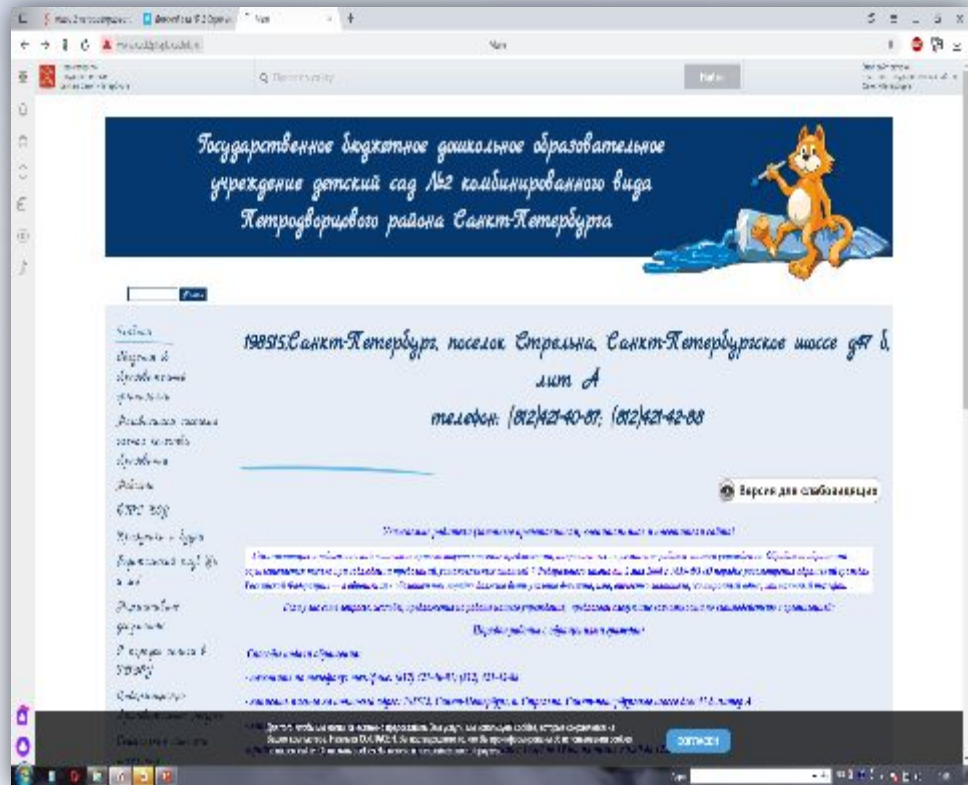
Государственное бюджетное дошкольное образовательное учреждение детский сад №2 комбинированного вида Петродворцового района Санкт-Петербурга

198515,Санкт-Петербург, поселок Стрельна, Санкт-Петербургское шоссе д47 б, лит А
телефон: (812)421-40-87; (812)421-42-88

Версия для слабовидящих

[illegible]

Найти

Согласен